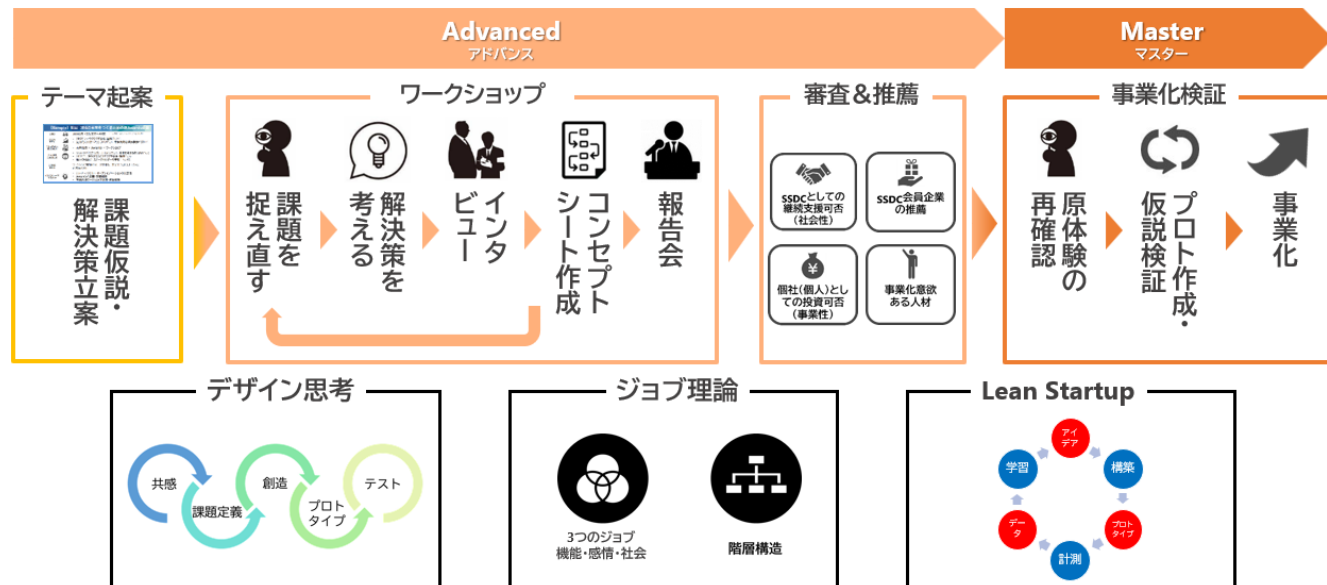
Advanced
アドバンス

Master
マスター

テーマ起案

課題仮説・解決策立案

ワークショップ

課題を捉え直す

解決策を考える

インタビュー

コンセプトシート作成

報告会

審査＆推薦

SSDCとしての継続支援可否（社会性）

SSDC会員企業の推薦

御社（個人）としての投資可否（事業性）

事業化意欲ある人材

事業化検証

原体験の再確認

プロト作成・仮説検証

事業化

デザイン思考

共感

課題定義

創造

プロトタイプ

テスト

ジョブ理論

3つのジョブ
機能・感情・社会

階層構造

Lean Startup

アイデア

構築

プロトタイプ

計測

データ

学習